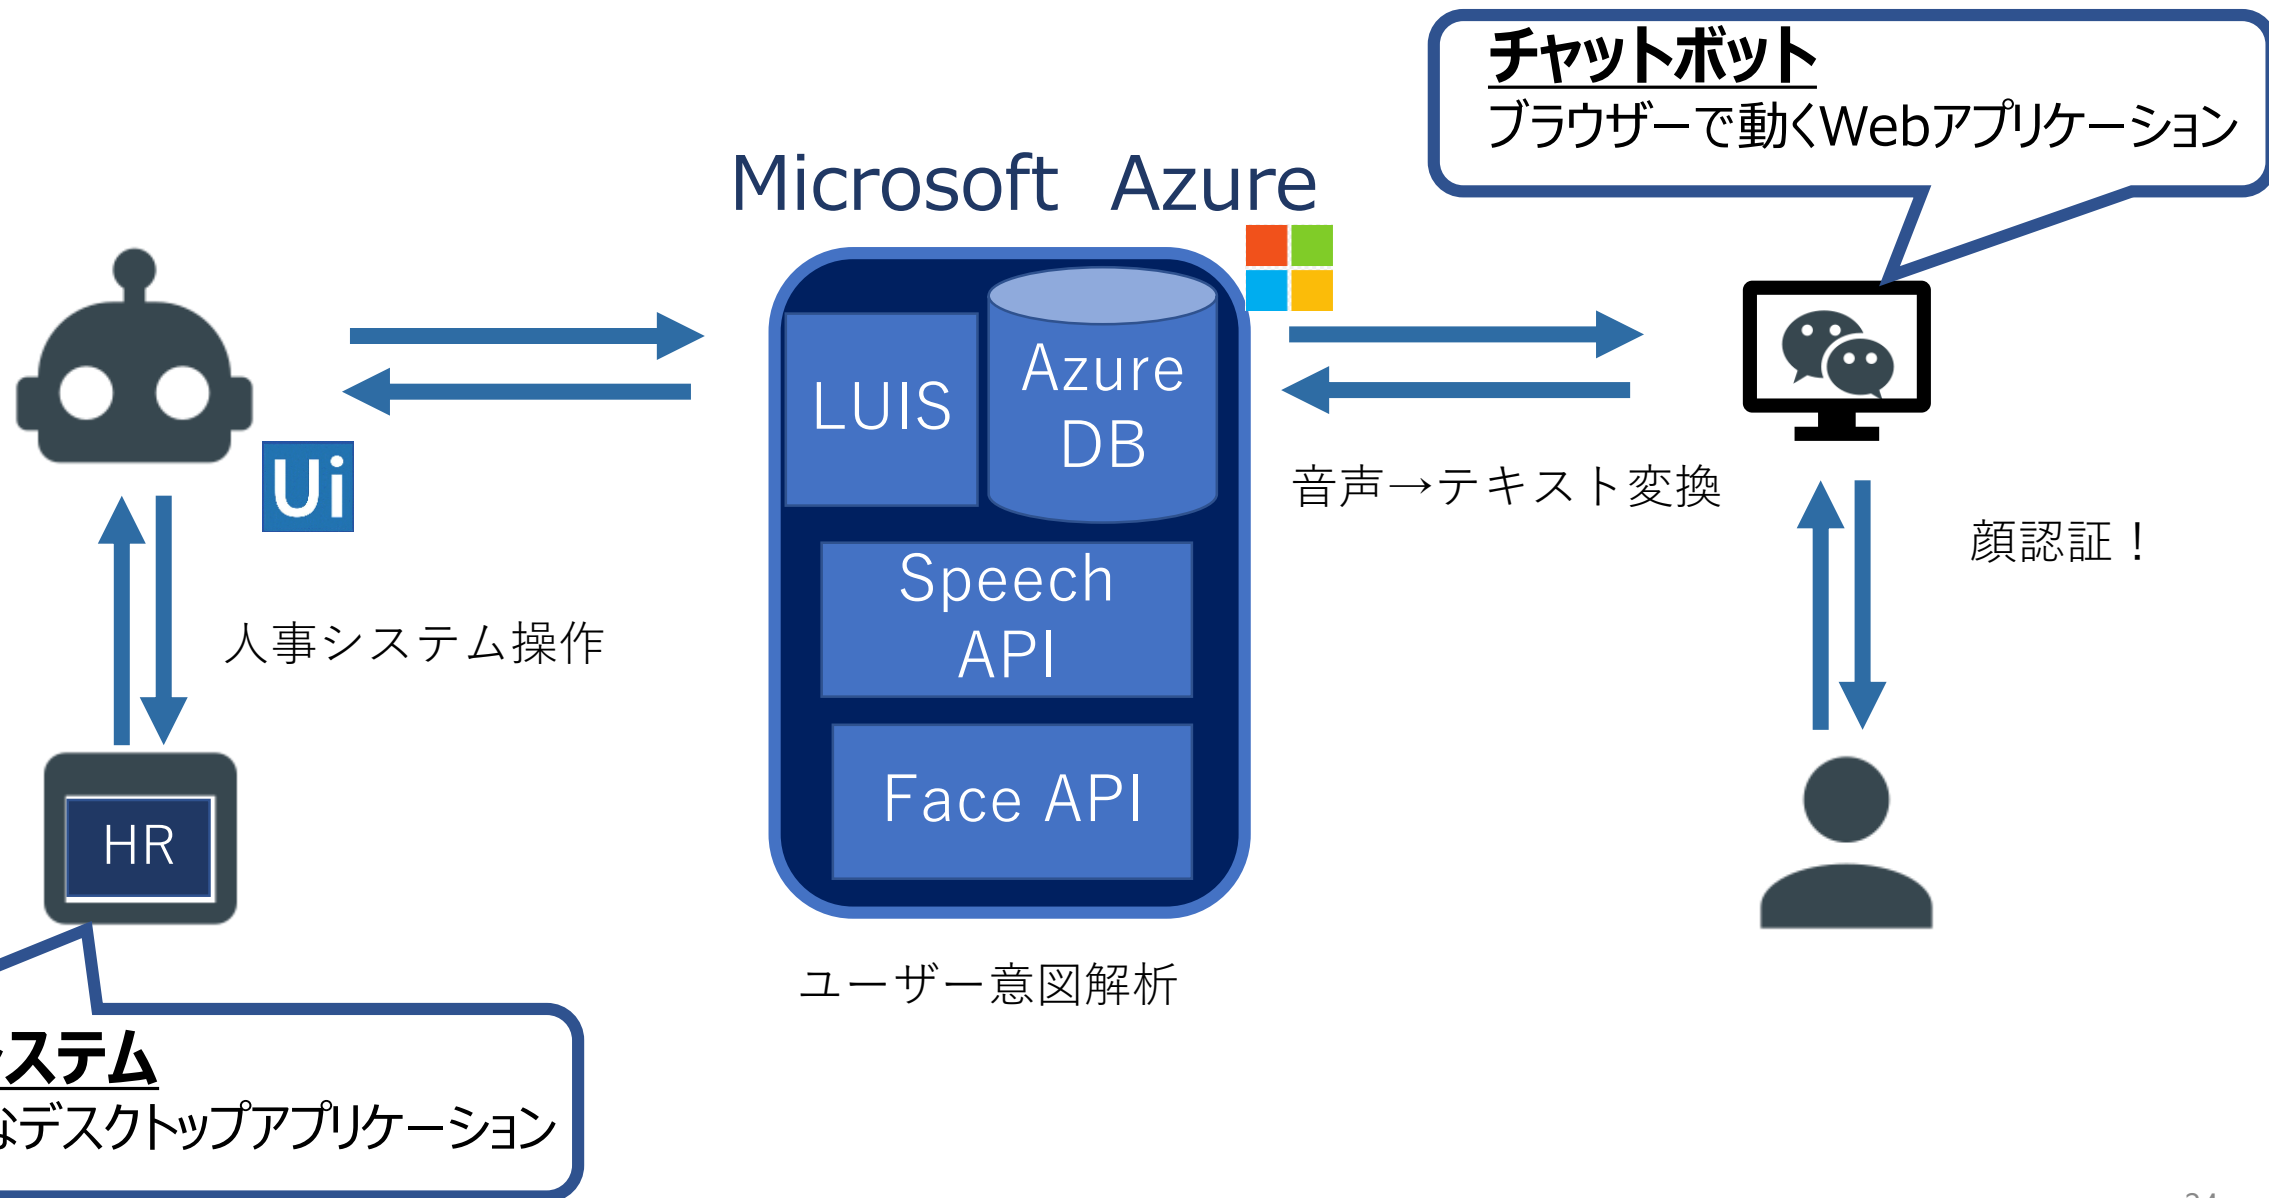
チャットボット
ブラウザーで動くWebアプリケーション

Microsoft Azure

LUIS

Azure DB

Speech API

Face API

ユーザー意図解析

音声→テキスト変換

顔認証！

Ui

人事システム操作

HR

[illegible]ステム
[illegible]なデスクトップアプリケーション